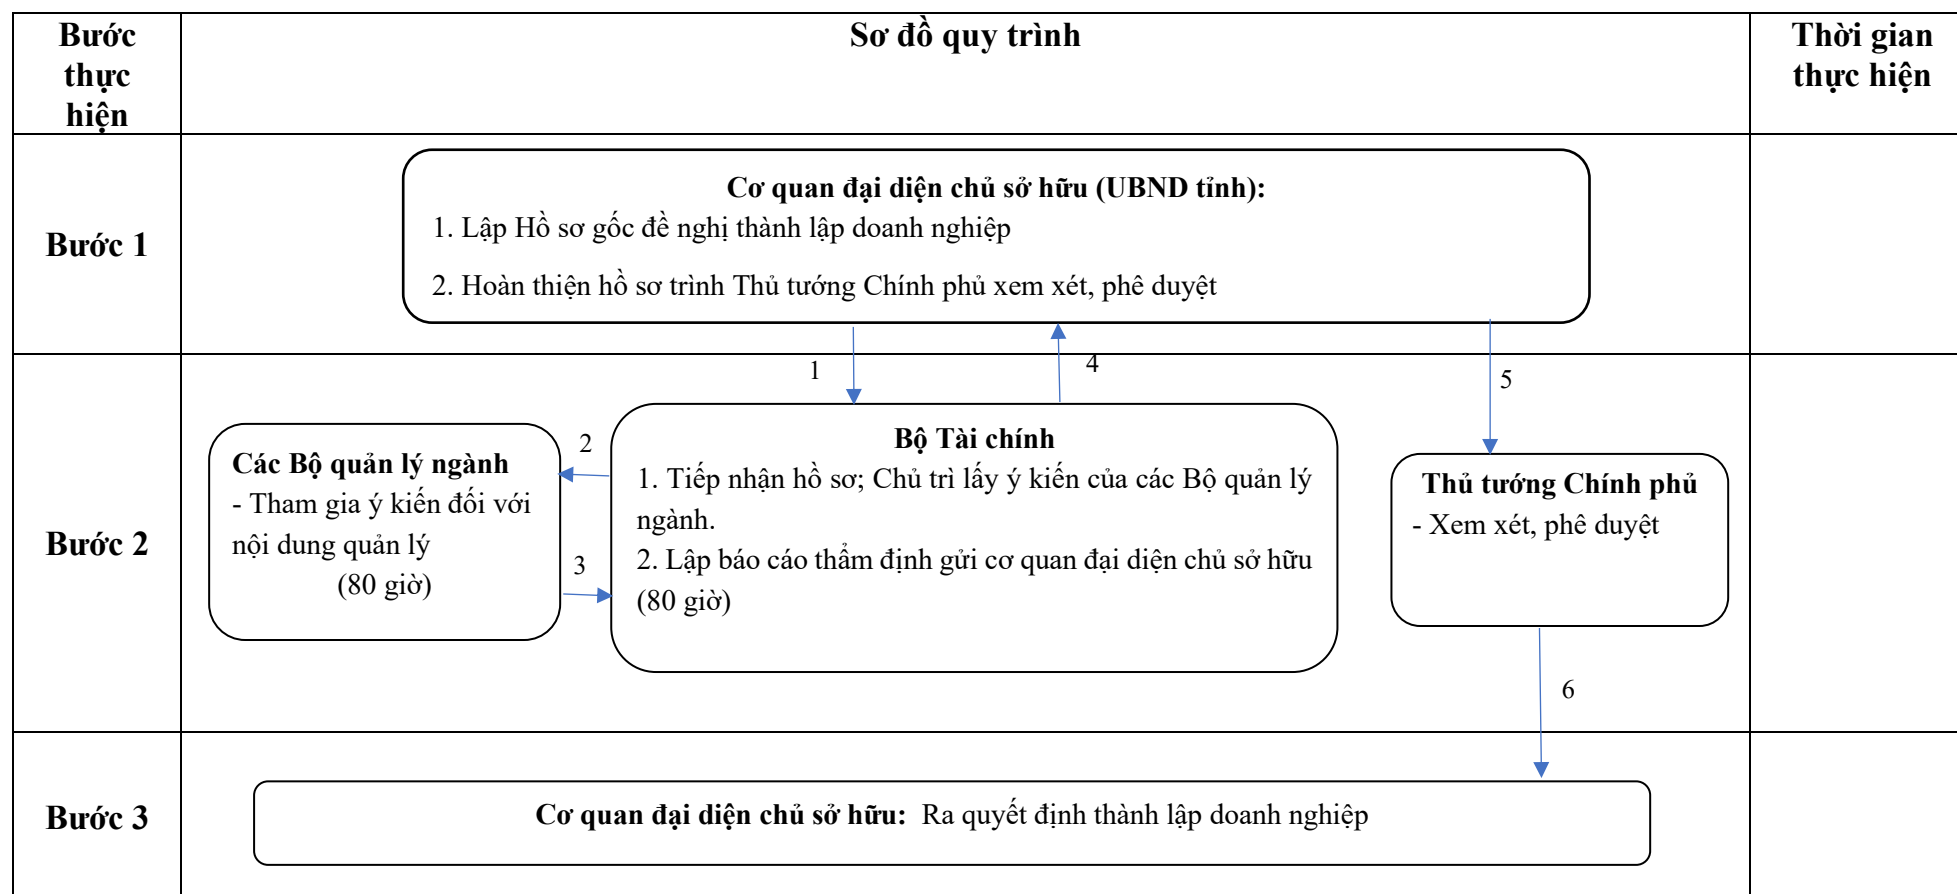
| Bước thực hiện | Sơ đồ quy trình | Thời gian thực hiện |
|---|---|---|
| Bước 1 | **Cơ quan đại diện chủ sở hữu (UBND tỉnh):** 1. Lập Hồ sơ gốc đề nghị thành lập doanh nghiệp 2. Hoàn thiện hồ sơ trình Thủ tướng Chính phủ xem xét, phê duyệt | |
| Bước 2 | 1 4 5 **Các Bộ quản lý ngành** - Tham gia ý kiến đối với nội dung quản lý (80 giờ) 2 3 **Bộ Tài chính** 1. Tiếp nhận hồ sơ; Chủ trì lấy ý kiến của các Bộ quản lý ngành. 2. Lập báo cáo thẩm định gửi cơ quan đại diện chủ sở hữu (80 giờ) **Thủ tướng Chính phủ** - Xem xét, phê duyệt 6 | |
| Bước 3 | **Cơ quan đại diện chủ sở hữu:** Ra quyết định thành lập doanh nghiệp | |